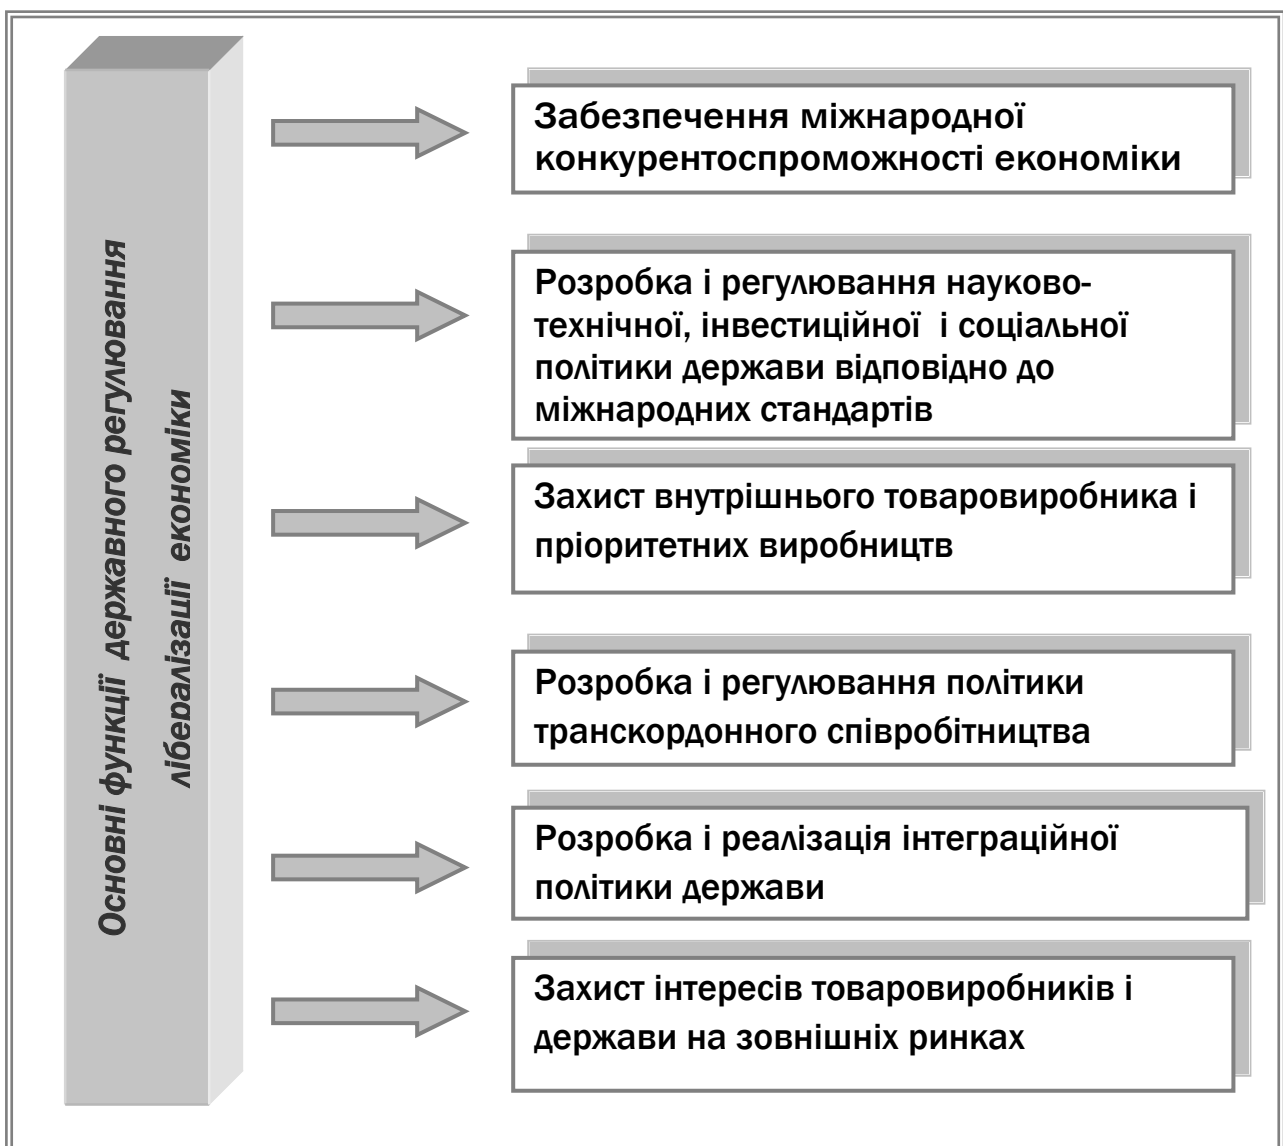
Основні функції державного регулювання лібералізації економіки

Забезпечення міжнародної конкурентоспроможності економіки

Розробка і регулювання науково-технічної, інвестиційної і соціальної політики держави відповідно до міжнародних стандартів

Захист внутрішнього товаровиробника і пріоритетних виробництв

Розробка і регулювання політики транскордонного співробітництва

Розробка і реалізація інтеграційної політики держави

Захист інтересів товаровиробників і держави на зовнішніх ринках